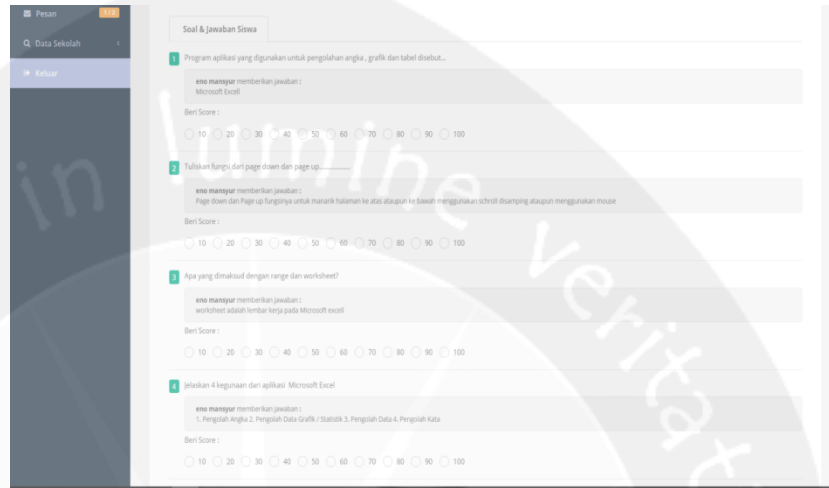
Pesan 1/2
Data Sekolah
Keluar

Soal & Jawaban Siswa

1 Program aplikasi yang digunakan untuk pengolahan angka , grafik dan tabel disebut...

eno mansyur memberikan jawaban :
Microsoft Excell

Beri Score :

10 20 30 40 50 60 70 80 90 100

2 Tuliskan fungsi dari page down dan page up.................

eno mansyur memberikan jawaban :
Page down dan Page up fungsinya untuk manarik halaman ke atas ataupun ke bawah menggunakan schroll disamping ataupun menggunakan mouse

Beri Score :

10 20 30 40 50 60 70 80 90 100

3 Apa yang dimaksud dengan range dan worksheet?

eno mansyur memberikan jawaban :
worksheet adalah lembar kerja pada Microsoft excell

Beri Score :

10 20 30 40 50 60 70 80 90 100

4 Jelaskan 4 kegunaan dari aplikasi Microsoft Excel

eno mansyur memberikan jawaban :
1. Pengolah Angka 2. Pengolah Data Grafik / Statistik 3. Pengolah Data 4. Pengolah Kata

Beri Score :

10 20 30 40 50 60 70 80 90 100

in lumine veritatis